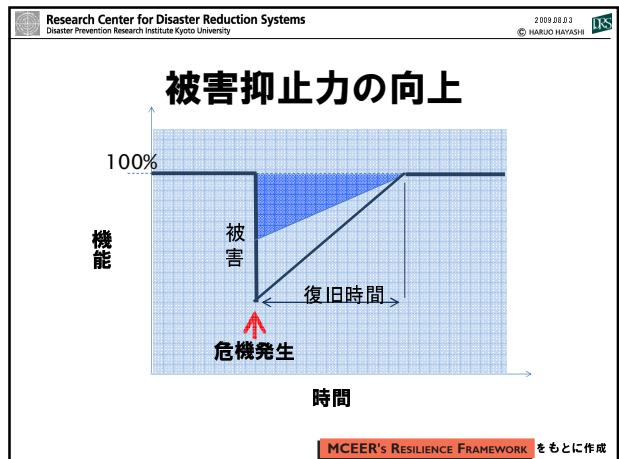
Research Center for Disaster Reduction Systems
Disaster Prevention Research Institute Kyoto University

2009.08.03
© HARUO HAYASHI

DRS

被害抑止力の向上

100%

機能

被害

復旧時間

危機発生

時間

MCEER's Resilience Framework をもとに作成